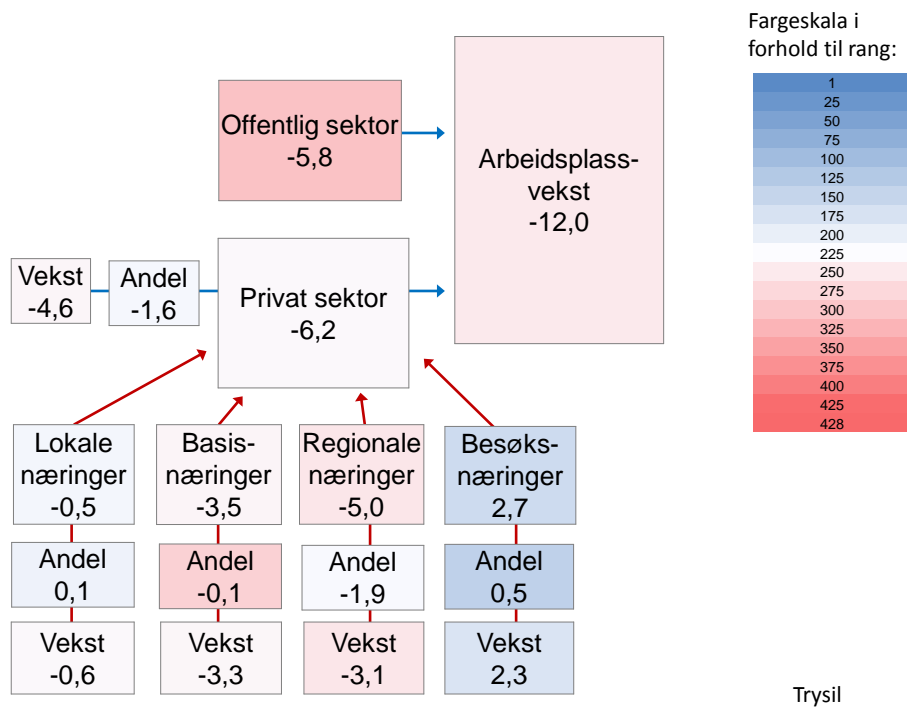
Offentlig sektor
-5,8

Arbeidsplassvekst
-12,0

Vekst
-4,6

Andel
-1,6

Privat sektor
-6,2

Lokale næringer
-0,5

Basisnæringer
-3,5

Regionale næringer
-5,0

Besøksnæringer
2,7

Andel
0,1

Andel
-0,1

Andel
-1,9

Andel
0,5

Vekst
-0,6

Vekst
-3,3

Vekst
-3,1

Vekst
2,3

Fargeskala i forhold til rang:

1
25
50
75
100
125
150
175
200
225
250
275
300
325
350
375
400
425
428

Trysil